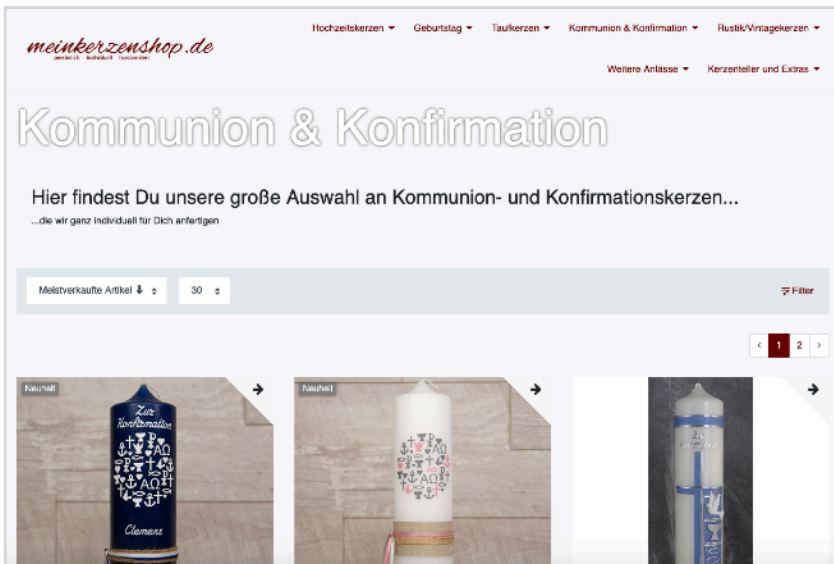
meinkerzenshop.de
persönlich · individuell · handverziert

Hochzeitskerzen ▾ Geburtstag ▾ Taufkerzen ▾ Kommunion & Konfirmation ▾ Rustik/Vintagekerzen ▾
Weitere Anlässe ▾ Kerzenteller und Extras ▾

Kommunion & Konfirmation

Hier findest Du unsere große Auswahl an Kommunion- und Konfirmationskerzen...

...die wir ganz individuell für Dich anfertigen

Meistverkaufte Artikel ⬇ ⬍ 30 ⬍ Filter

‹ 1 2 ›

Neuheit

Zur Konfirmation
AΩ
AΩ
Clemens

Neuheit

AΩ

Zur
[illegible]